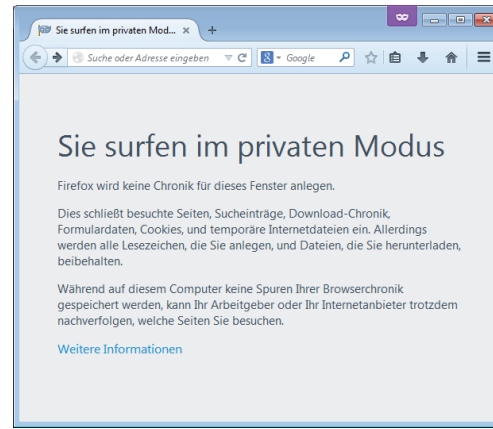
Sie surfen im privaten Mod... ×
+
Suche oder Adresse eingeben
Google

Sie surfen im privaten Modus

Firefox wird keine Chronik für dieses Fenster anlegen.

Dies schließt besuchte Seiten, Sucheinträge, Download-Chronik, Formulardaten, Cookies, und temporäre Internetdateien ein. Allerdings werden alle Lesezeichen, die Sie anlegen, und Dateien, die Sie herunterladen, beibehalten.

Während auf diesem Computer keine Spuren Ihrer Browserchronik gespeichert werden, kann Ihr Arbeitgeber oder Ihr Internetanbieter trotzdem nachverfolgen, welche Seiten Sie besuchen.

Weitere Informationen